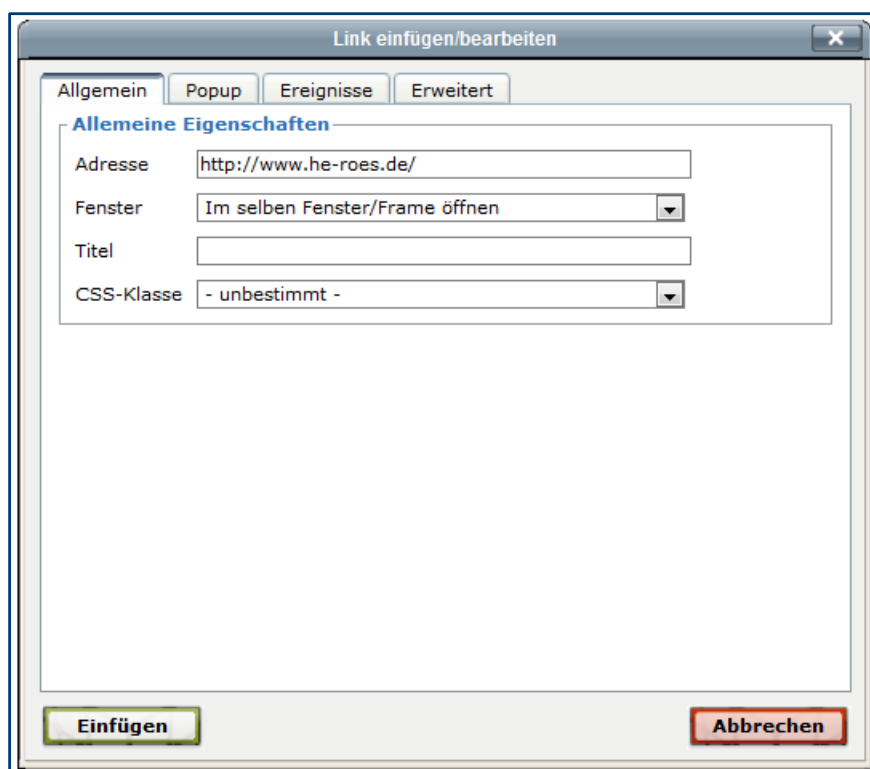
Link einfügen/bearbeiten

Allgemein | Popup | Ereignisse | Erweitert

Allemeine Eigenschaften

Adresse http://www.he-roes.de/

Fenster Im selben Fenster/Frame öffnen

Titel

CSS-Klasse - unbestimmt -

Einfügen

Abbrechen